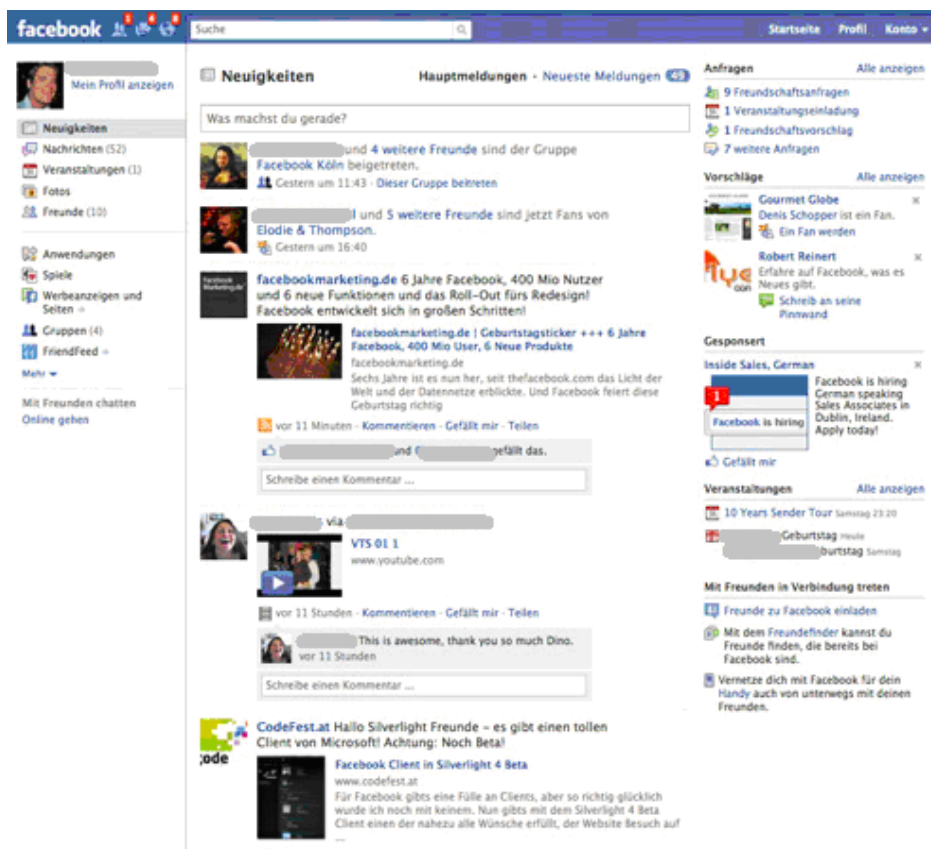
facebook 1 4 8 Suche Startseite Profil Konto

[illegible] Mein Profil anzeigen

Neuigkeiten
Nachrichten (52)
Veranstaltungen (1)
Fotos
Freunde (10)

Anwendungen
Spiele
Werbeanzeigen und Seiten
Gruppen (4)
FriendFeed
Mehr

Mit Freunden chatten
Online gehen

Neuigkeiten

Hauptmeldungen · Neueste Meldungen 49

Was machst du gerade?

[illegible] und 4 weitere Freunde sind der Gruppe Facebook Köln beigetreten.
Gestern um 11:43 · Dieser Gruppe beitreten

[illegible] und 5 weitere Freunde sind jetzt Fans von Elodie & Thompson.
Gestern um 16:40

facebookmarketing.de 6 Jahre Facebook, 400 Mio Nutzer und 6 neue Funktionen und das Roll-Out fürs Redesign! Facebook entwickelt sich in großen Schritten!

facebookmarketing.de | Geburtstagsticker +++ 6 Jahre Facebook, 400 Mio User, 6 Neue Produkte
facebookmarketing.de
Sechs Jahre ist es nun her, seit thefacebook.com das Licht der Welt und der Datennetze erblickte. Und Facebook feiert diese Geburtstag richtig

vor 11 Minuten · Kommentieren · Gefällt mir · Teilen

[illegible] und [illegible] gefällt das.

Schreibe einen Kommentar ...

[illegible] via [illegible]

VTS 01 1
www.youtube.com

vor 11 Stunden · Kommentieren · Gefällt mir · Teilen

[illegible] This is awesome, thank you so much Dino.
vor 11 Stunden

Schreibe einen Kommentar ...

CodeFest.at Hallo Silverlight Freunde – es gibt einen tollen Client von Microsoft! Achtung: Noch Beta!

Facebook Client in Silverlight 4 Beta
www.codefest.at
Für Facebook gibts eine Fülle an Clients, aber so richtig glücklich wurde ich noch mit keinem. Nun gibts mit dem Silverlight 4 Beta Client einen der nahezu alle Wünsche erfüllt, der Website Besuch auf ...

Anfragen Alle anzeigen
9 Freundschaftsanfragen
1 Veranstaltungseinladung
1 Freundschaftsvorschlag
7 weitere Anfragen

Vorschläge Alle anzeigen
Gourmet Globe
Denis Schopper ist ein Fan.
Ein Fan werden

Robert Reinert
Erfahre auf Facebook, was es Neues gibt.
Schreib an seine Pinnwand

Gesponsert
Inside Sales, German
Facebook is hiring
Facebook is hiring German speaking Sales Associates in Dublin, Ireland. Apply today!
Gefällt mir

Veranstaltungen Alle anzeigen
10 Years Sender Tour Samstag 23:20
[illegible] Geburtstag Heute
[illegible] burtstag Samstag

Mit Freunden in Verbindung treten
Freunde zu Facebook einladen
Mit dem Freundefinder kannst du Freunde finden, die bereits bei Facebook sind.
Vernetze dich mit Facebook für dein Handy auch von unterwegs mit deinen Freunden.